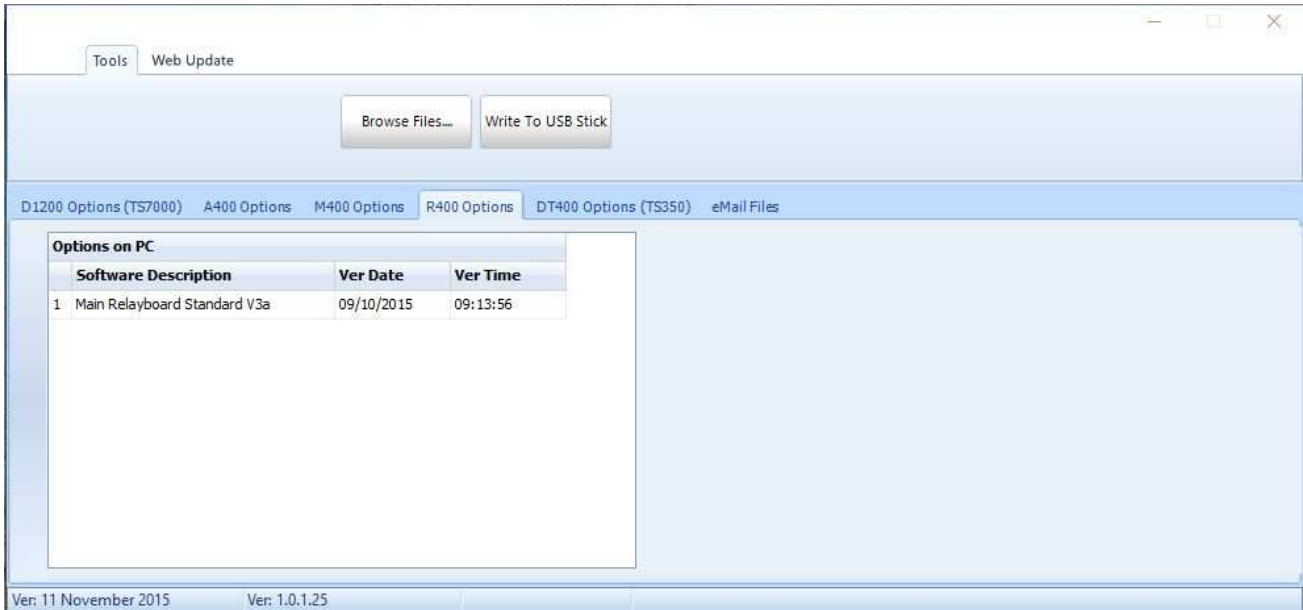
Tools Web Update

Browse Files... Write To USB Stick

D1200 Options (TS7000) A400 Options M400 Options R400 Options DT400 Options (TS350) eMail Files

Options on PC

| | Software Description | Ver Date | Ver Time |
|---|---|---|---|
| 1 | Main Relayboard Standard V3a | 09/10/2015 | 09:13:56 |

Ver: 11 November 2015 Ver: 1.0.1.25